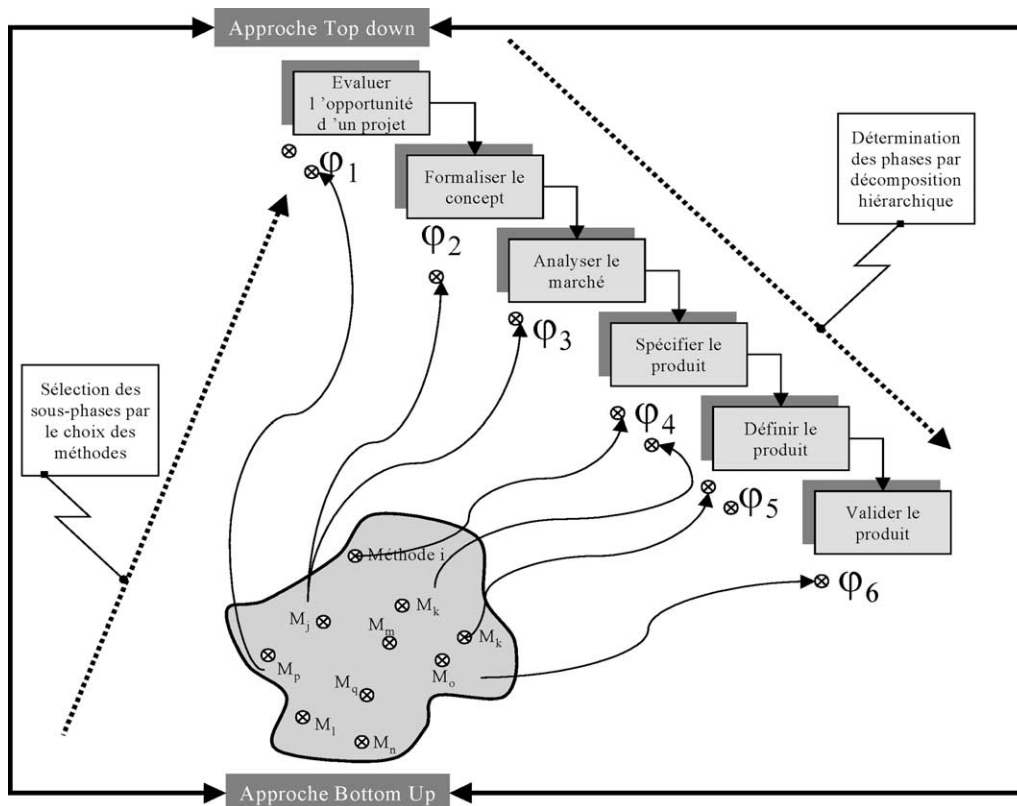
Approche Top down

Evaluer l 'opportunité d 'un projet

$\varphi_1$

Formaliser le concept

$\varphi_2$

Analyser le marché

$\varphi_3$

Spécifier le produit

$\varphi_4$

Définir le produit

$\varphi_5$

Valider le produit

$\varphi_6$

Détermination des phases par décomposition hiérarchique

Sélection des sous-phases par le choix des méthodes

Méthode i

$M_j$

$M_k$

$M_m$

$M_k$

$M_p$

$M_q$

$M_o$

$M_l$

$M_n$

Approche Bottom Up